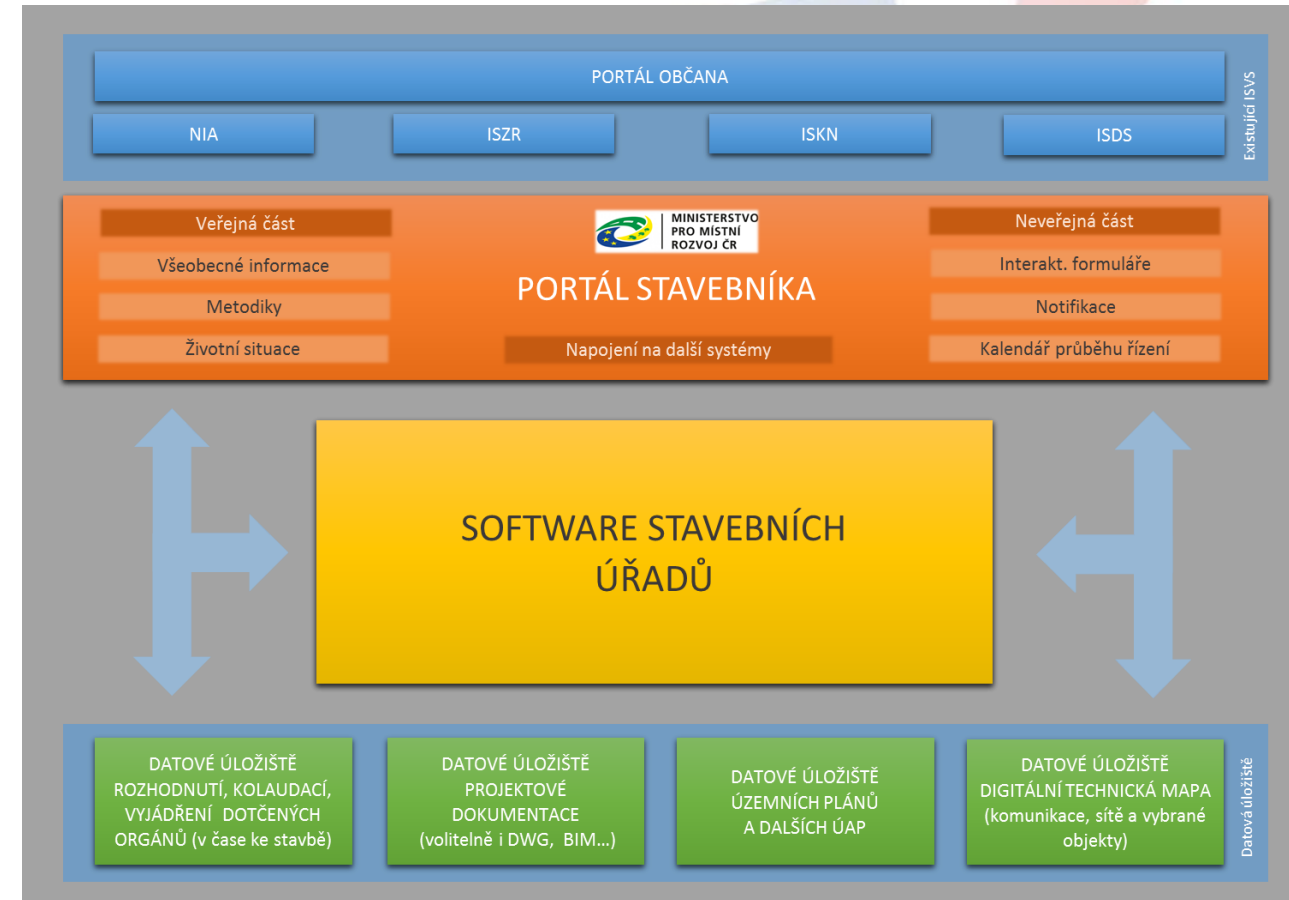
PORTÁL OBČANA

NIA

ISZR

ISKN

ISDS

Existující ISVS

Veřejná část

Všeobecné informace

Metodiky

Životní situace

MINISTERSTVO PRO MÍSTNÍ ROZVOJ ČR

PORTÁL STAVEBNÍKA

Napojení na další systémy

Neveřejná část

Interakt. formuláře

Notifikace

Kalendář průběhu řízení

SOFTWARE STAVEBNÍCH ÚŘADŮ

DATOVÉ ÚLOŽIŠTĚ ROZHODNUTÍ, KOLAUDACÍ, VYJÁDŘENÍ DOTČENÝCH ORGÁNŮ (v čase ke stavbě)

DATOVÉ ÚLOŽIŠTĚ PROJEKTOVÉ DOKUMENTACE (volitelně i DWG, BIM…)

DATOVÉ ÚLOŽIŠTĚ ÚZEMNÍCH PLÁNŮ A DALŠÍCH ÚAP

DATOVÉ ÚLOŽIŠTĚ DIGITÁLNÍ TECHNICKÁ MAPA (komunikace, sítě a vybrané objekty)

Datová úložiště